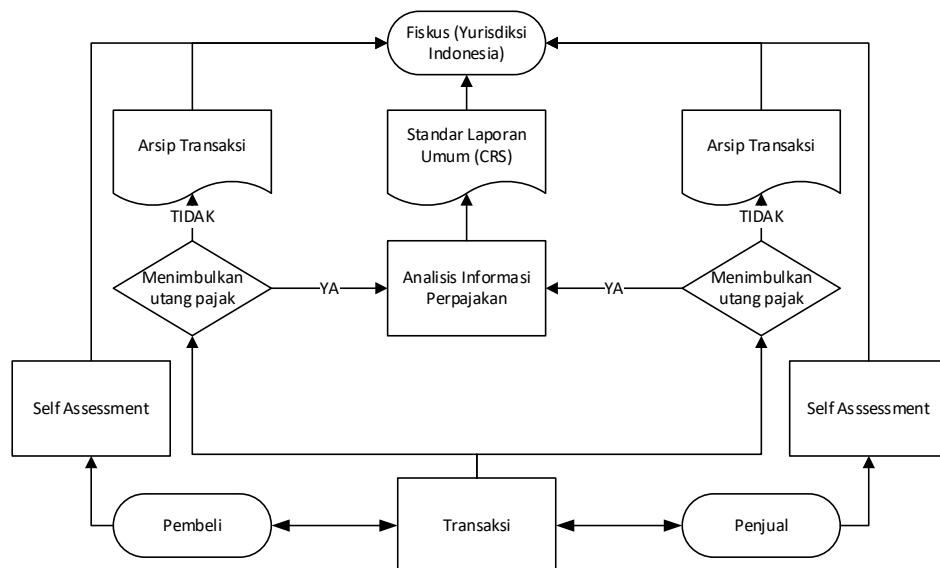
Fiskus (Yurisdiksi Indonesia)

Arsip Transaksi

Standar Laporan Umum (CRS)

Arsip Transaksi

TIDAK

TIDAK

Menimbulkan utang pajak

YA

Analisis Informasi Perpajakan

YA

Menimbulkan utang pajak

Self Assessment

Self Asssessment

Pembeli

Transaksi

Penjual